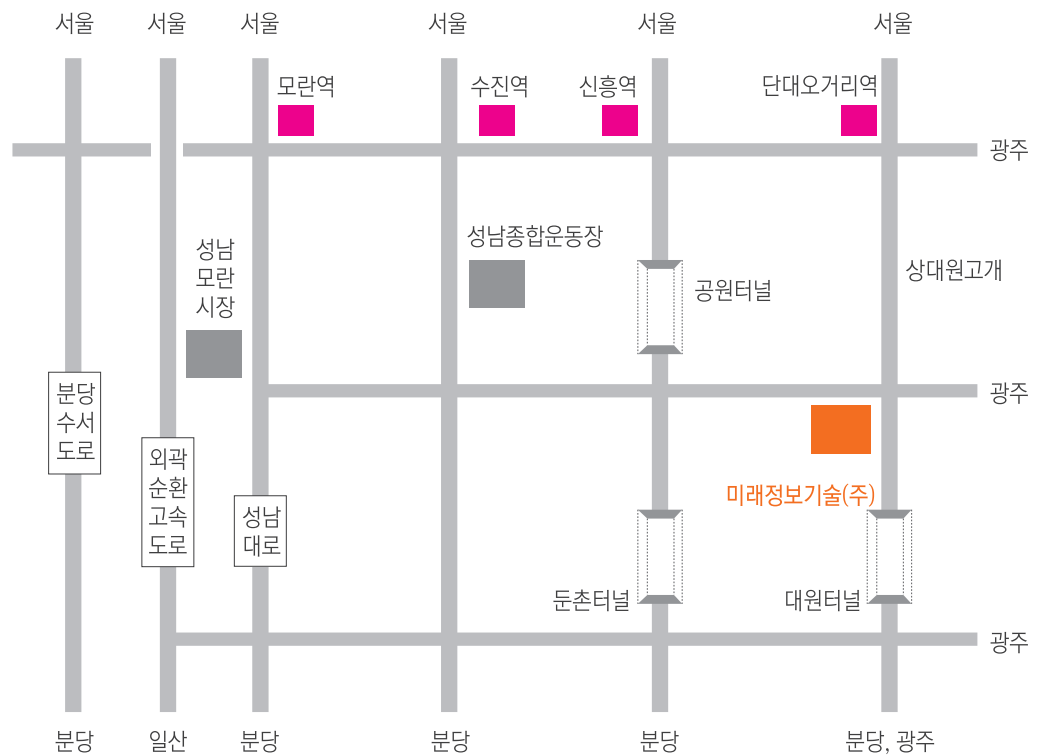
서울 서울 서울 서울 서울 서울

모란역 수진역 신흥역 단대오거리역

광주

성남종합운동장

성남
모란
시장

공원터널

상대원고개

광주

분당
수서
도로

외곽
순환
고속
도로

성남
대로

미래정보기술(주)

둔촌터널

대원터널

광주

분당 일산 분당 분당 분당 분당, 광주